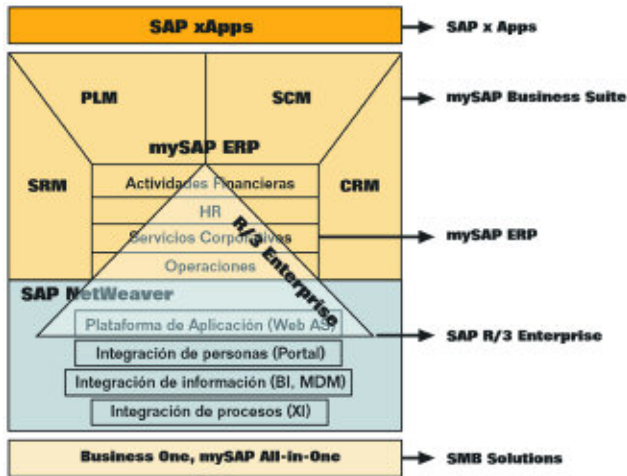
SAP xApps

SAP x Apps

PLM

SCM

mySAP Business Suite

mySAP ERP

SRM

CRM

Actividades Financieras

HR

Servicios Corporativos

Operaciones

R/3 Enterprise

mySAP ERP

SAP NetWeaver

Plataforma de Aplicación (Web AS)

SAP R/3 Enterprise

Integración de personas (Portal)

Integración de información (BI, MDM)

Integración de procesos (XI)

Business One, mySAP All-in-One

SMB Solutions